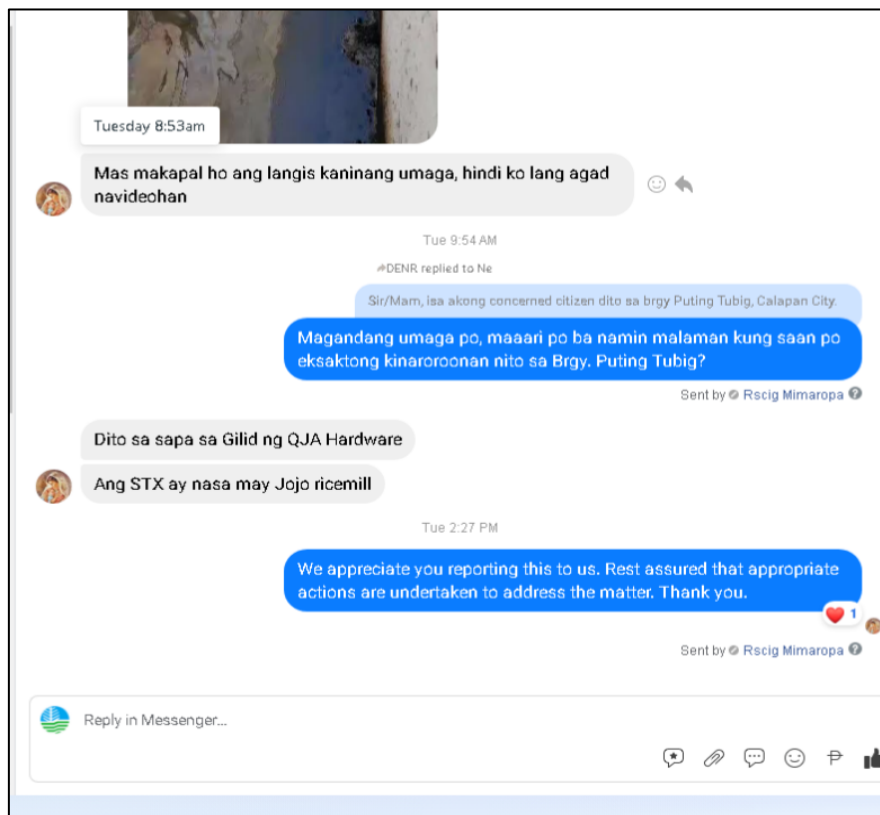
Tuesday 8:53am

Mas makapal ho ang langis kaninang umaga, hindi ko lang agad navideohan

Tue 9:54 AM

DENR replied to Ne

Sir/Mam, isa akong concerned citizen dito sa brgy Puting Tubig, Calapan City.

Magandang umaga po, maaari po ba namin malaman kung saan po eksaktong kinaroroonan nito sa Brgy. Puting Tubig?

Sent by Rscig Mimaropa

Dito sa sapa sa Gilid ng QJA Hardware

Ang STX ay nasa may Jojo ricemill

Tue 2:27 PM

We appreciate you reporting this to us. Rest assured that appropriate actions are undertaken to address the matter. Thank you.

1

Sent by Rscig Mimaropa

Reply in Messenger...